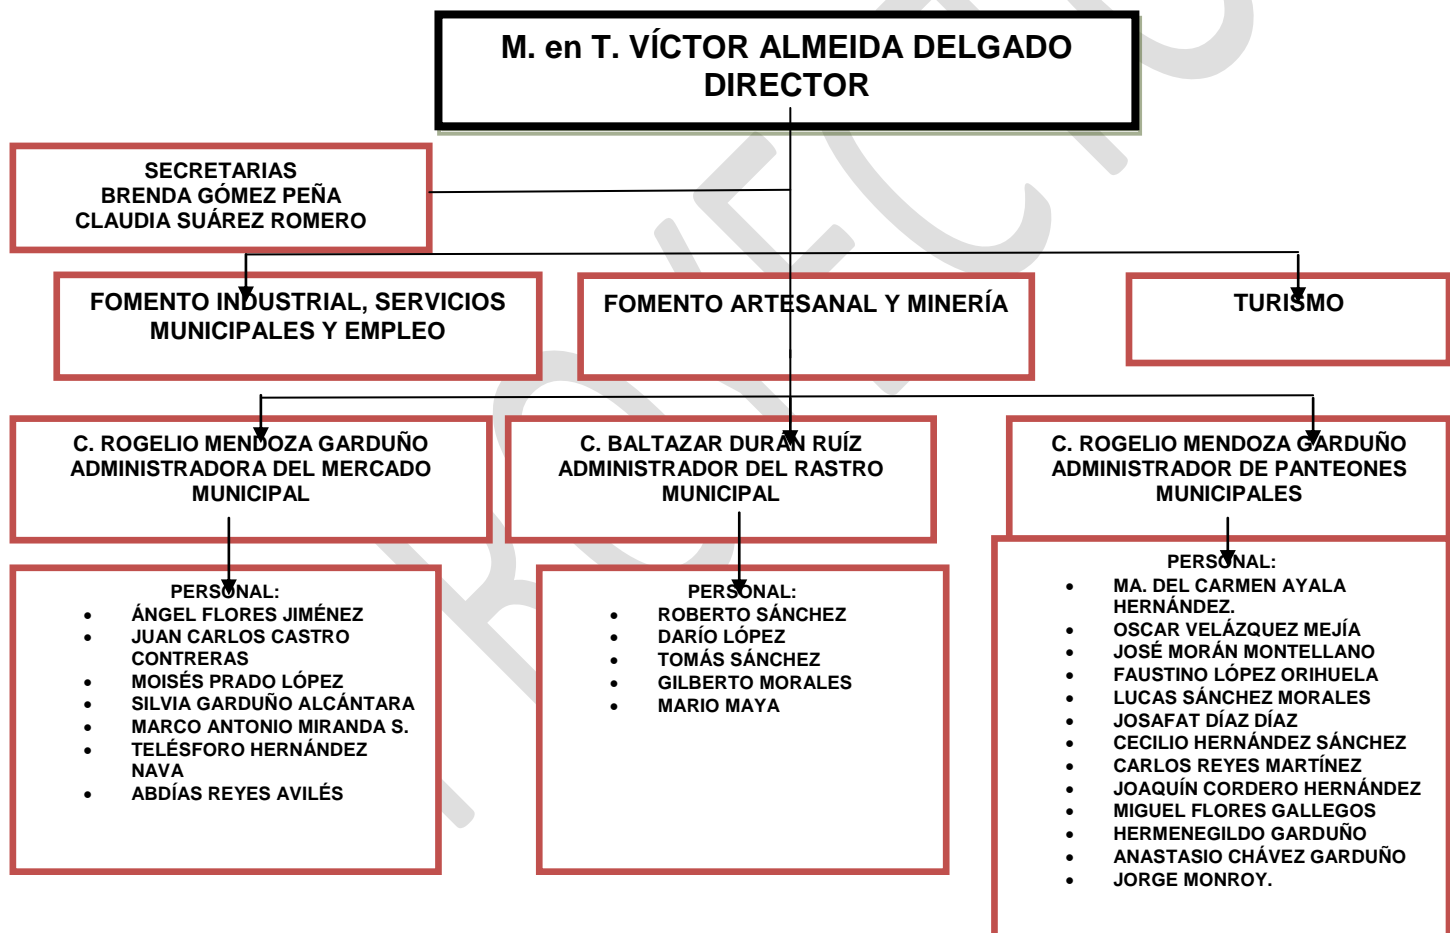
M. en T. VÍCTOR ALMEIDA DELGADO
DIRECTOR

SECRETARIAS
BRENDA GÓMEZ PEÑA
CLAUDIA SUÁREZ ROMERO

FOMENTO INDUSTRIAL, SERVICIOS MUNICIPALES Y EMPLEO

FOMENTO ARTESANAL Y MINERÍA

TURISMO

C. ROGELIO MENDOZA GARDUÑO
ADMINISTRADORA DEL MERCADO MUNICIPAL

C. BALTAZAR DURAN RUÍZ
ADMINISTRADOR DEL RASTRO MUNICIPAL

C. ROGELIO MENDOZA GARDUÑO
ADMINISTRADOR DE PANTEONES MUNICIPALES

PERSONAL:
- ÁNGEL FLORES JIMÉNEZ
- JUAN CARLOS CASTRO CONTRERAS
- MOISÉS PRADO LÓPEZ
- SILVIA GARDUÑO ALCÁNTARA
- MARCO ANTONIO MIRANDA S.
- TELÉSFORO HERNÁNDEZ NAVA
- ABDÍAS REYES AVILÉS

PERSONAL:
- ROBERTO SÁNCHEZ
- DARÍO LÓPEZ
- TOMÁS SÁNCHEZ
- GILBERTO MORALES
- MARIO MAYA

PERSONAL:
- MA. DEL CARMEN AYALA HERNÁNDEZ.
- OSCAR VELÁZQUEZ MEJÍA
- JOSÉ MORÁN MONTELLANO
- FAUSTINO LÓPEZ ORIHUELA
- LUCAS SÁNCHEZ MORALES
- JOSAFAT DÍAZ DÍAZ
- CECILIO HERNÁNDEZ SÁNCHEZ
- CARLOS REYES MARTÍNEZ
- JOAQUÍN CORDERO HERNÁNDEZ
- MIGUEL FLORES GALLEGOS
- HERMENEGILDO GARDUÑO
- ANASTASIO CHÁVEZ GARDUÑO
- JORGE MONROY.